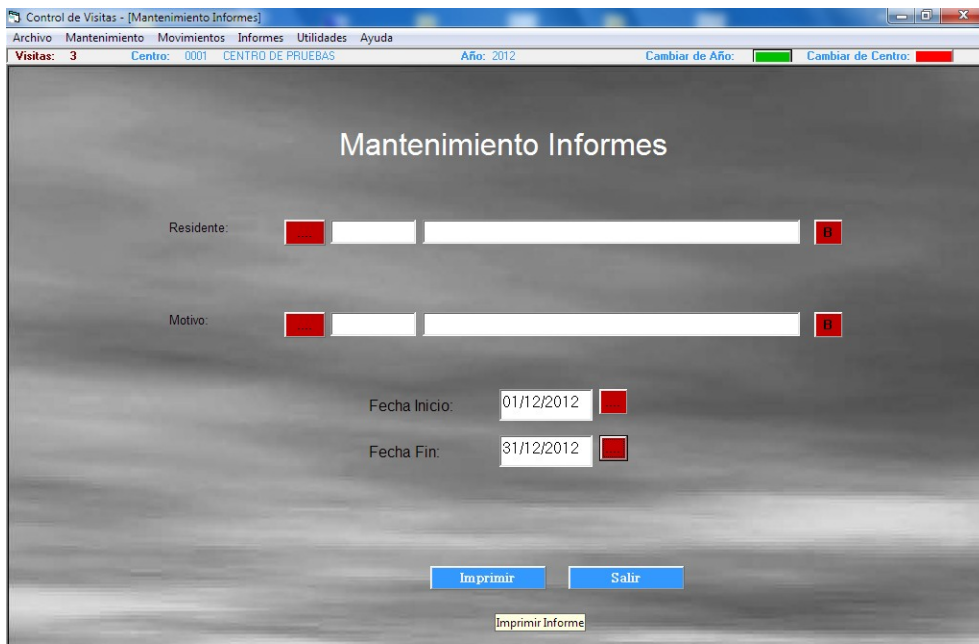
Control de Visitas - [Mantenimiento Informes]

Archivo Mantenimiento Movimientos Informes Utilidades Ayuda

Visitas: 3 Centro: 0001 CENTRO DE PRUEBAS Año: 2012 Cambiar de Año: Cambiar de Centro:

Mantenimiento Informes

Residente: ... B

Motivo: ... B

Fecha Inicio: 01/12/2012 ...

Fecha Fin: 31/12/2012 ...

Imprimir Salir

Imprimir Informe